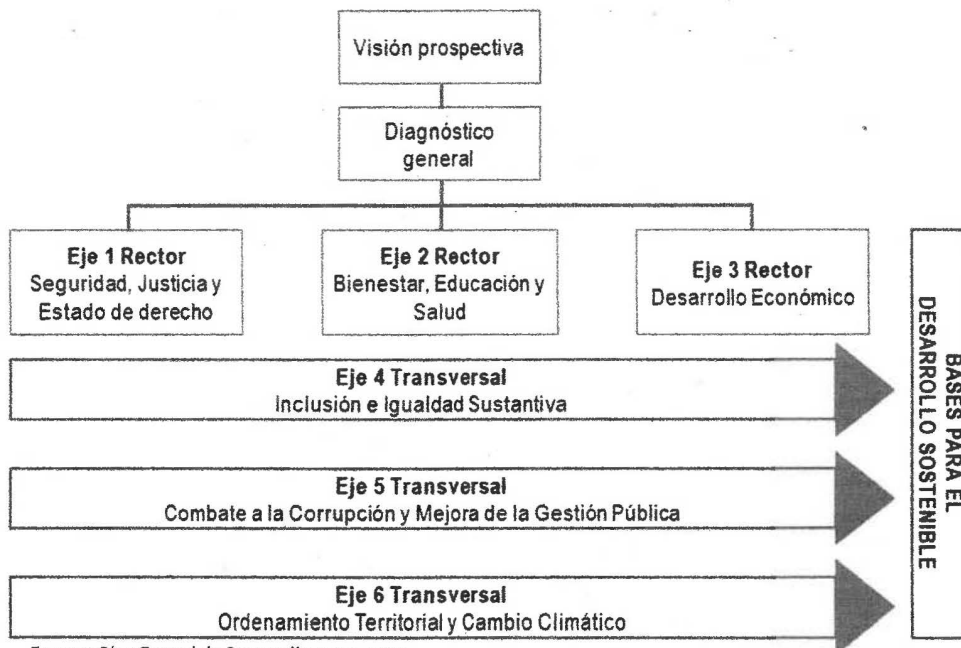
Visión prospectiva

Diagnóstico general

**Eje 1 Rector**
Seguridad, Justicia y Estado de derecho

**Eje 2 Rector**
Bienestar, Educación y Salud

**Eje 3 Rector**
Desarrollo Económico

**Eje 4 Transversal**
Inclusión e Igualdad Sustantiva

**Eje 5 Transversal**
Combate a la Corrupción y Mejora de la Gestión Pública

**Eje 6 Transversal**
Ordenamiento Territorial y Cambio Climático

BASES PARA EL DESARROLLO SOSTENIBLE

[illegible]